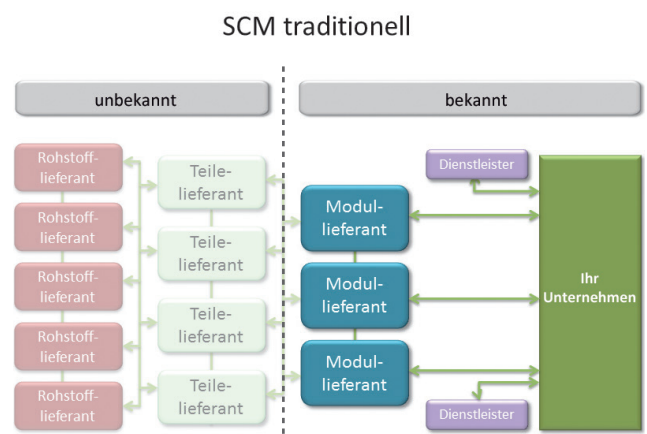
SCM traditionell

unbekannt

bekannt

Rohstofflieferant

Rohstofflieferant

Rohstofflieferant

Rohstofflieferant

Rohstofflieferant

Teilelieferant

Teilelieferant

Teilelieferant

Teilelieferant

Modullieferant

Modullieferant

Modullieferant

Dienstleister

Dienstleister

Ihr Unternehmen